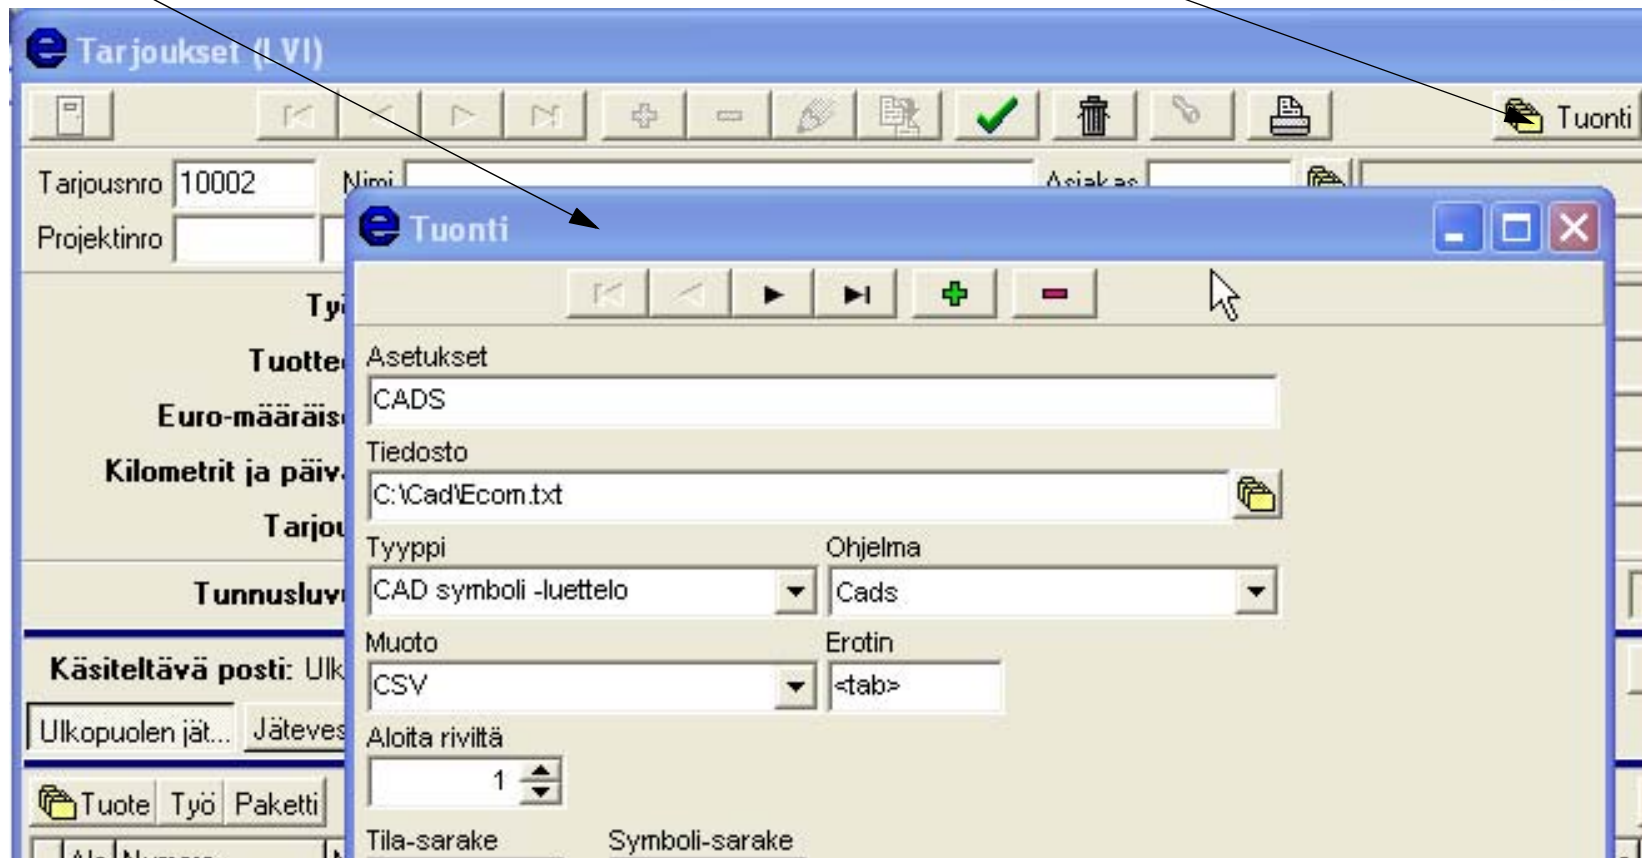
Tarjoukset (LVI)

Tuonti

Tarjousnro 10002
Nimi
Asiakas
Projektinro

Ty
Tuotte
Euro-määräis
Kilometrit ja päiv
Tarjo
Tunnusluv
Käsiteltävä posti: Ulk
Ulkopuolen jät... Jäteves
Tuote Työ Paketti
Ala Numero

Tuonti

Asetukset
CADS
Tiedosto
C:\Cad\Ecom.txt
Tyyppi
CAD symboli -luettelo
Ohjelma
Cads
Muoto
CSV
Erotin
<tab>
Aloita riviltä
1
Tila-sarake
Symboli-sarake